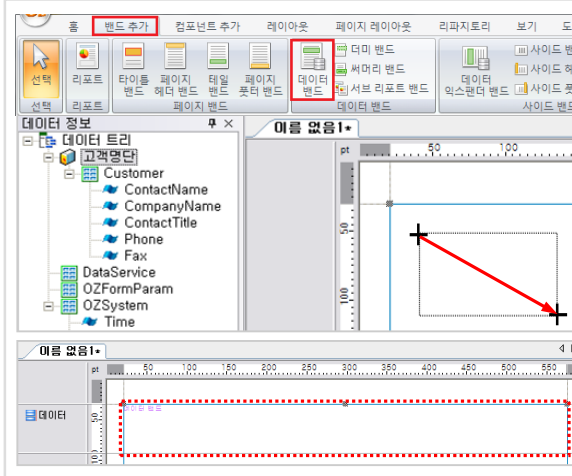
홈 밴드 추가 컴포넌트 추가 레이아웃 페이지 레이아웃 리파지토리 보기

선택 리포트 타이틀 밴드 페이지 헤더 밴드 테일 밴드 페이지 풋터 밴드 데이터 밴드 더미 밴드 써머리 밴드 서브 리포트 밴드 데이터 익스팬더 밴드 사이드 밴드 사이드 헤 사이드 풋

선택 리포트 페이지 밴드 데이터 밴드 사이드 밴

데이터 정보

데이터 트리
고객명단
Customer
ContactName
CompanyName
ContactTitle
Phone
Fax
DataService
OZFormParam
OZSystem
Time

이름 없음1*

pt 50 100

50

100

이름 없음1*

pt 50 100 150 200 250 300 350 400 450 500 550

데이터

데이터 밴드